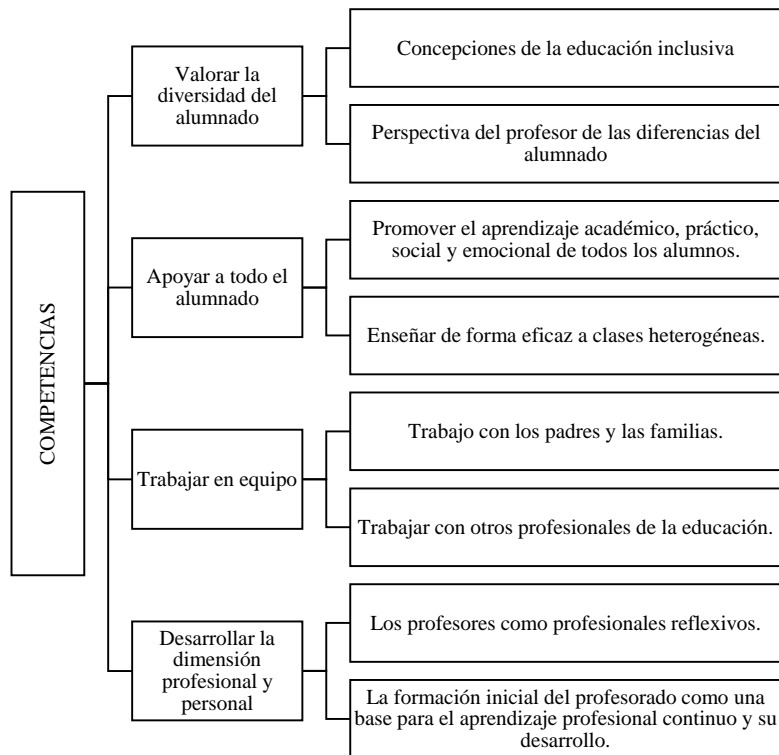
COMPETENCIAS

Valorar la diversidad del alumnado

Concepciones de la educación inclusiva

Perspectiva del profesor de las diferencias del alumnado

Apoyar a todo el alumnado

Promover el aprendizaje académico, práctico, social y emocional de todos los alumnos.

Enseñar de forma eficaz a clases heterogéneas.

Trabajar en equipo

Trabajo con los padres y las familias.

Trabajar con otros profesionales de la educación.

Desarrollar la dimensión profesional y personal

Los profesores como profesionales reflexivos.

La formación inicial del profesorado como una base para el aprendizaje profesional continuo y su desarrollo.